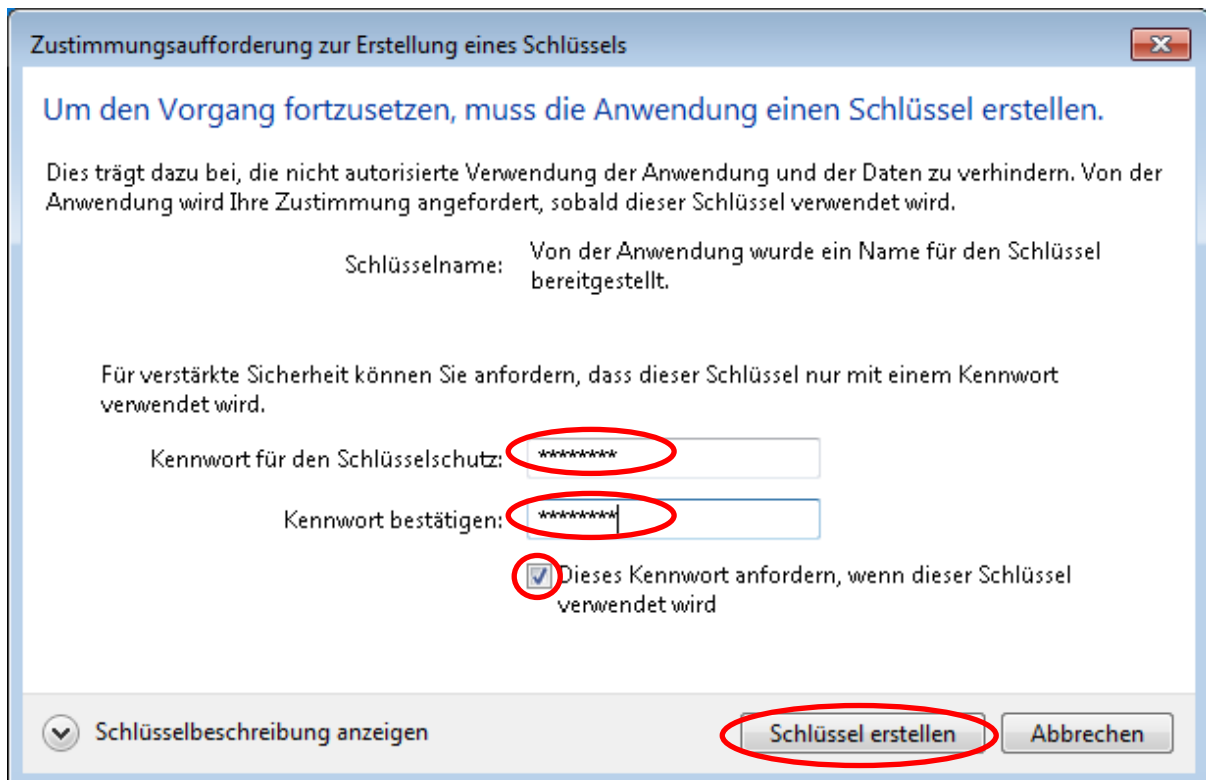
Zustimmungsaufforderung zur Erstellung eines Schlüssels

Um den Vorgang fortzusetzen, muss die Anwendung einen Schlüssel erstellen.

Dies trägt dazu bei, die nicht autorisierte Verwendung der Anwendung und der Daten zu verhindern. Von der Anwendung wird Ihre Zustimmung angefordert, sobald dieser Schlüssel verwendet wird.

Schlüsselname: Von der Anwendung wurde ein Name für den Schlüssel bereitgestellt.

Für verstärkte Sicherheit können Sie anfordern, dass dieser Schlüssel nur mit einem Kennwort verwendet wird.

Kennwort für den Schlüsselschutz: *********

Kennwort bestätigen: *********

Dieses Kennwort anfordern, wenn dieser Schlüssel verwendet wird

Schlüsselbeschreibung anzeigen

Schlüssel erstellen

Abbrechen